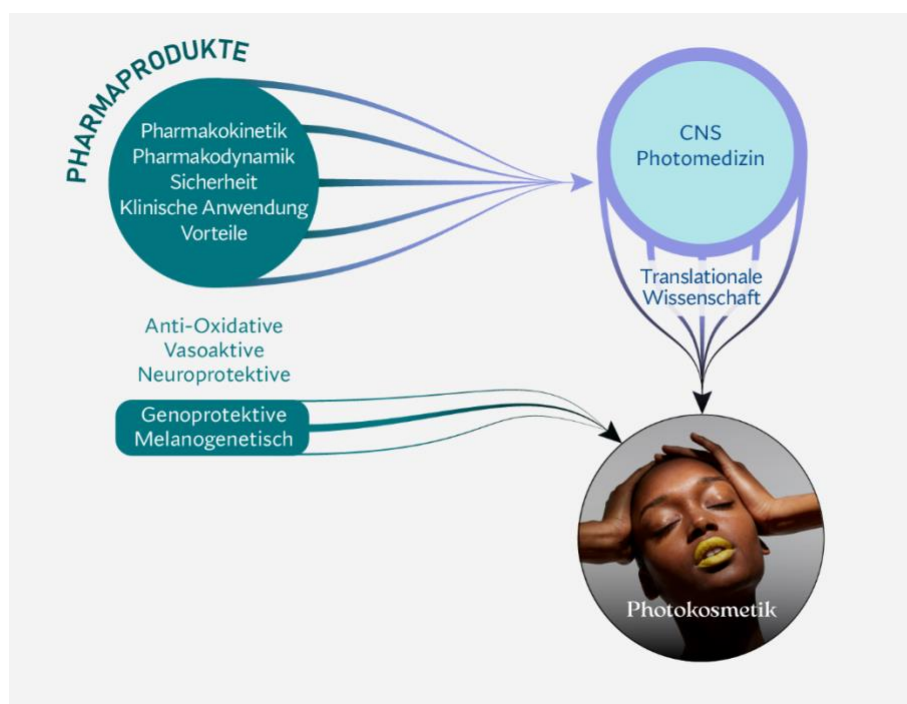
PHARMAPRODUKTE

Pharmakokinetik
Pharmakodynamik
Sicherheit
Klinische Anwendung
Vorteile

CNS
Photomedizin

Translationale
Wissenschaft

Anti-Oxidative
Vasoaktive
Neuroprotektive

Genoprotektive
Melanogenetisch

Photokosmetik